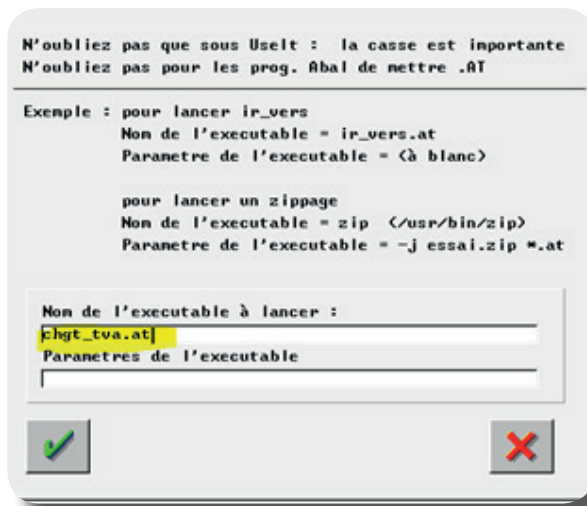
N'oubliez pas que sous UseIt : la casse est importante
N'oubliez pas pour les prog. Abal de mettre .AT

Exemple : pour lancer ir_vers
Nom de l'executable = ir_vers.at
Parametre de l'executable = (à blanc)

pour lancer un zippage
Nom de l'executable = zip (/usr/bin/zip)
Parametre de l'executable = -j essai.zip *.at

Nom de l'executable à lancer :
chgt_tva.at
Parametres de l'executable